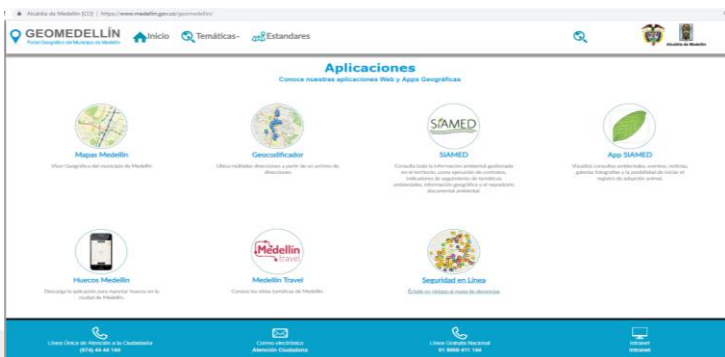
Alcaldía de Medellín [CO] | https://www.medellin.gov.co/geomedellin/

GEOMEDELLÍN
Portal Geográfico del Municipio de Medellín

Inicio Temáticas- Estandares

Alcaldía de Medellín

Aplicaciones
Conoce nuestras aplicaciones Web y Apps Geográficas

Mapas Medellín
Visor Geográfico del municipio de Medellín

Geocodificador
Ubica múltiples direcciones a partir de un archivo de direcciones

SIAMED
SIAMED
Consulta toda la información ambiental gestionada en el territorio, como ejecución de contratos, indicadores de seguimiento de temáticas ambientales, información geográfica y el repositorio documental ambiental

App SIAMED
Visualiza consultas ambientales, eventos, noticias, galerías fotográficas y la posibilidad de iniciar el registro de adopción animal.

Huecos Medellín
Descarga la aplicación para reportar huecos en la ciudad de Medellín.

Medellín travel
Medellín Travel
Conoce los sitios turísticos de Medellín.

Seguridad en Línea
Échale un vistazo al mapa de denuncias

Línea Única de Atención a la Ciudadanía
(574) 44 44 144

Correo electrónico
Atención Ciudadana

Línea Gratuita Nacional
01 8000 411 144

Intranet
Intranet